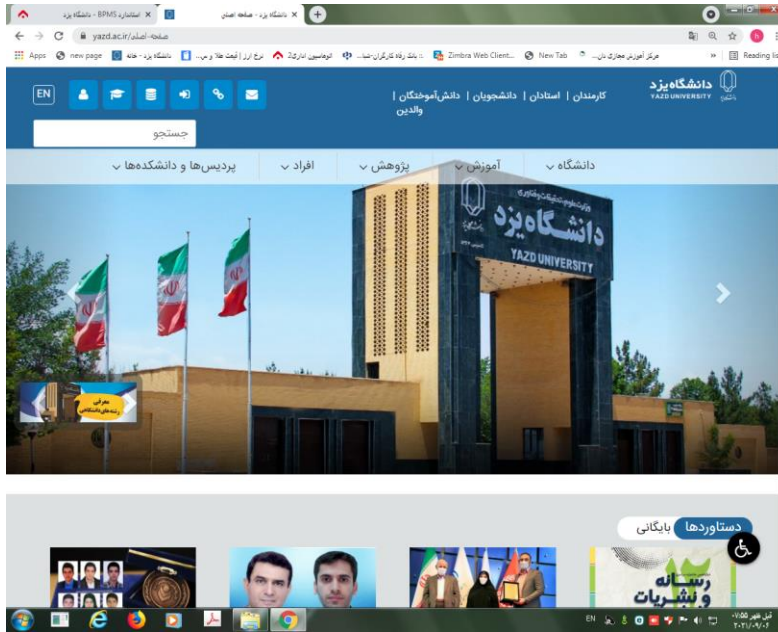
استاندارد BPMS - دانشگاه یزد ×
دانشگاه یزد - صفحه اصلی ×
yazd.ac.ir/صفحه-اصلی
Apps new page دانشگاه یزد - خانه نرخ ارز | قیمت طلا و س... اتوماسیون اداری2 با بانک رفاه کارگران-شما... Zimbra Web Client... New Tab مرکز آموزش مجازی دان... Reading list
EN
دانشگاه یزد
YAZD UNIVERSITY
کارمندان | استادان | دانشجویان | دانش‌آموختگان | والدین
جستجو
دانشگاه آموزش پژوهش افراد پردیس‌ها و دانشکده‌ها
دانشگاه یزد
YAZD UNIVERSITY
معرفی رشته‌های دانشگاهی
دستاوردها بایگانی
رسانه و نشریات
EN
قبل ظهر ۰۷:۵۵
۲۰۲۱/۰۹/۰۶